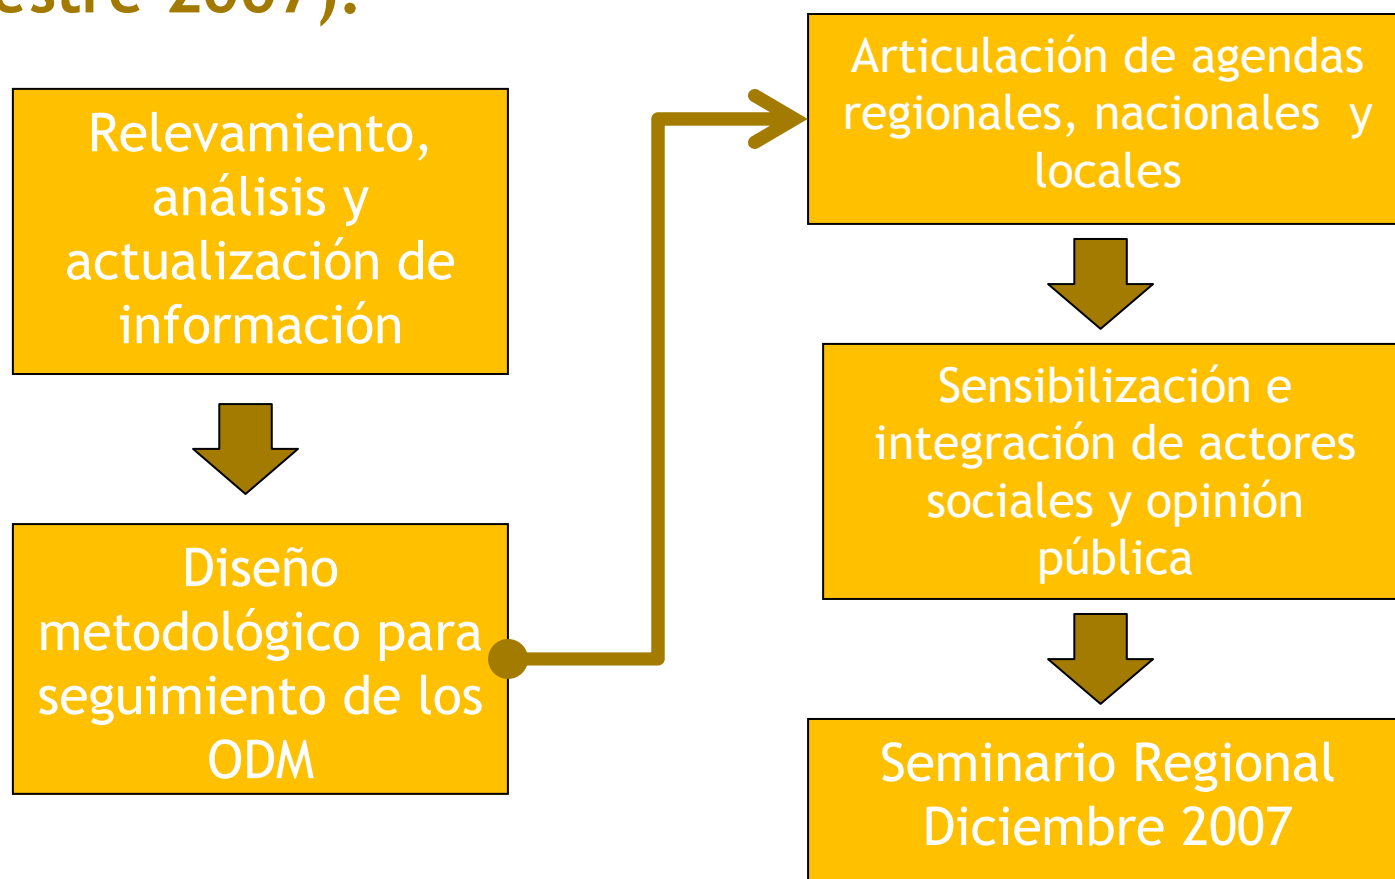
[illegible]estre 2007).

Relevamiento, análisis y actualización de información

Diseño metodológico para seguimiento de los ODM

Articulación de agendas regionales, nacionales y locales

Sensibilización e integración de actores sociales y opinión pública

Seminario Regional Diciembre 2007